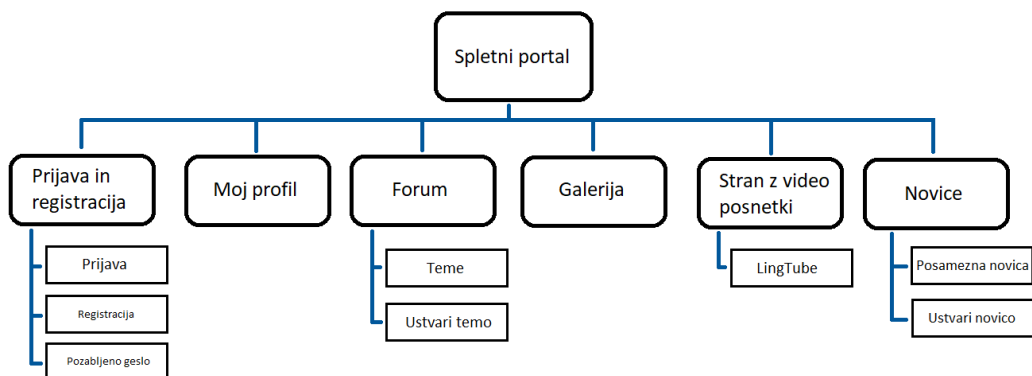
Spletni portal

Prijava in registracija

Prijava

Registracija

Pozabljeno geslo

Moj profil

Forum

Teme

Ustvari temo

Galerija

Stran z video posnetki

LingTube

Novice

Posamezna novica

Ustvari novico